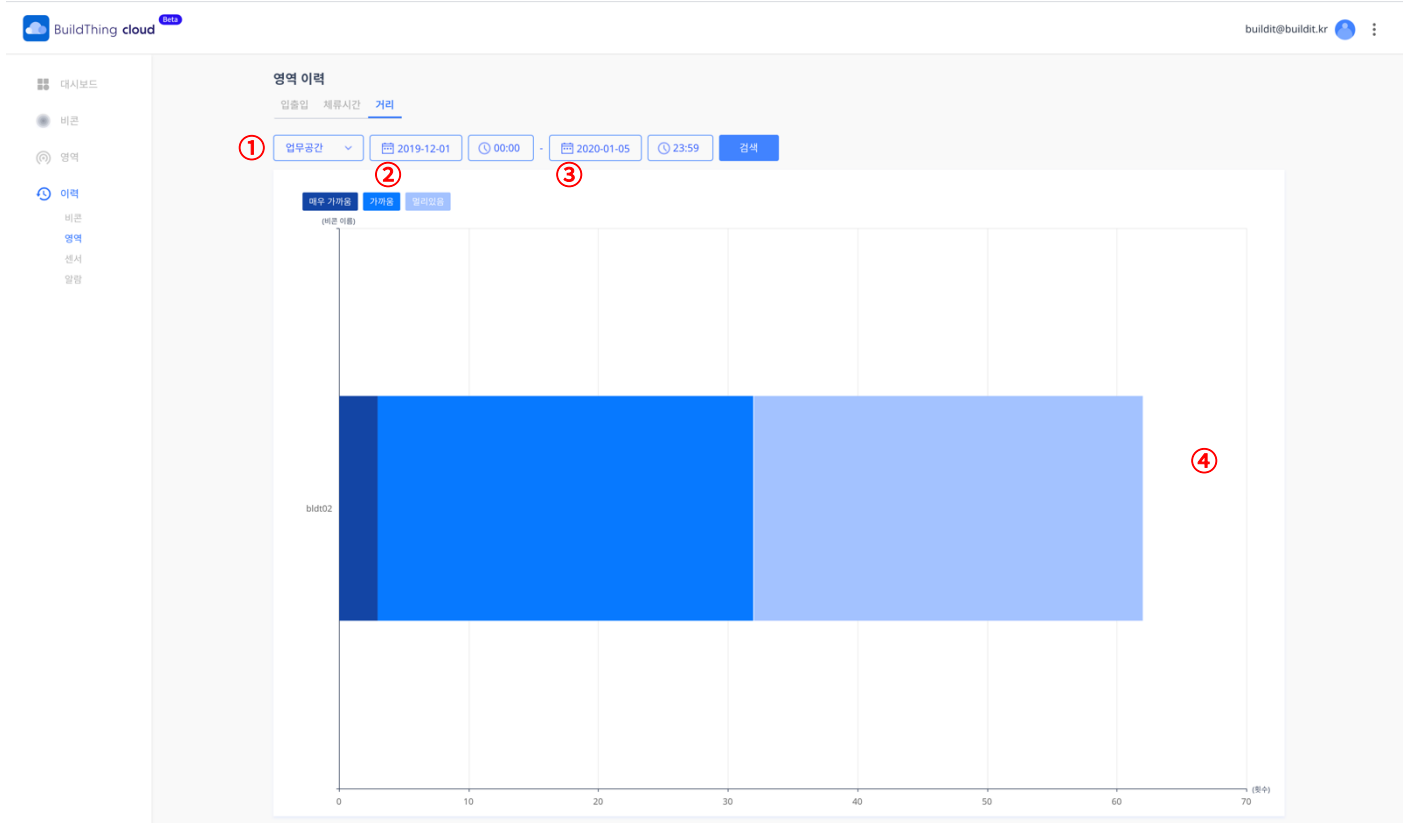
BuildThing cloud Beta

buildit@buildit.kr

대시보드
비콘
영역
이력
비콘
영역
센서
알람

영역 이력
입출입 체류시간 거리

①
업무공간
2019-12-01
00:00
-
2020-01-05
23:59
검색
②
③

매우 가까움 가까움 멀리있음
(비콘 이름)
bldt02
④
0
10
20
30
40
50
60
70
(횟수)